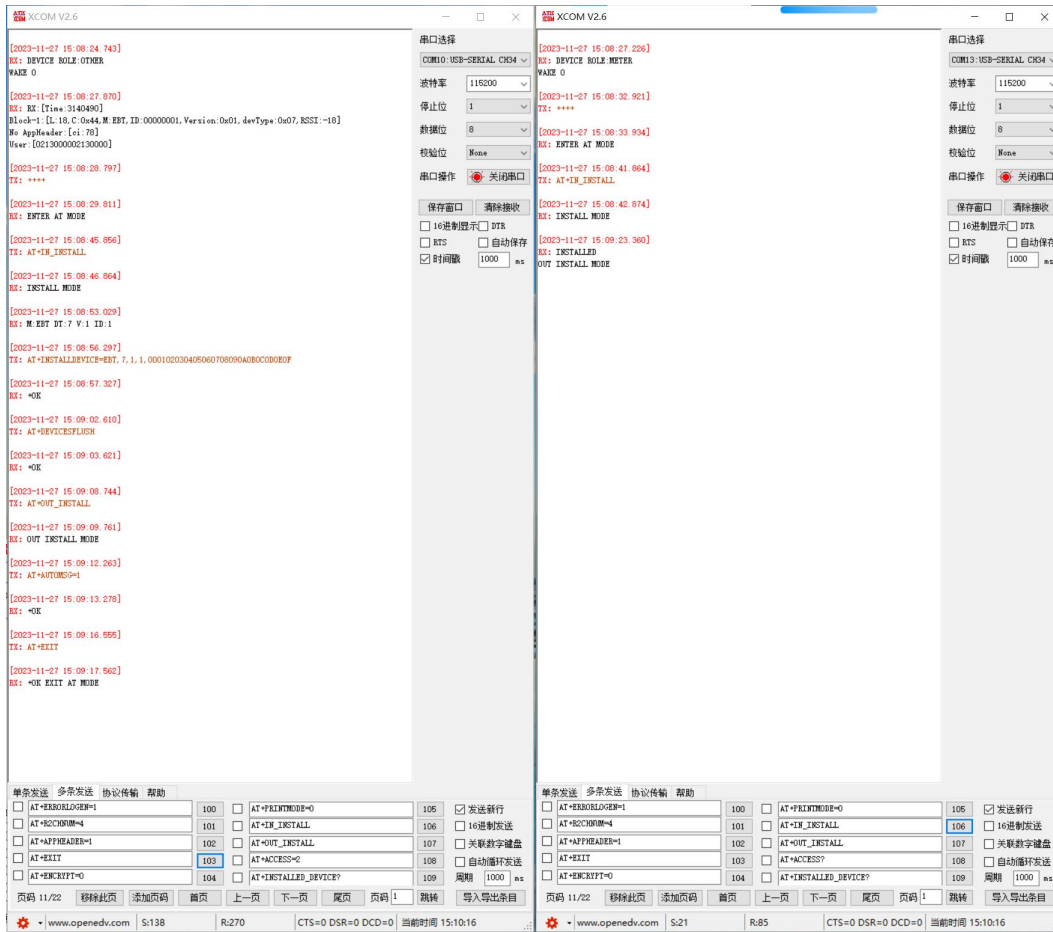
XCOM V2.6

[2023-11-27 15:08:24.743]
RX: DEVICE ROLE:OTHER
WAKE 0

[2023-11-27 15:08:27.870]
RX: RX:[Time:3140490]
Block-1:[L:18,C:0x44,M:EBT,ID:00000001,Version:0x01,devType:0x07,RSSI:-18]
No AppHeader:[ci:78]
User:[021300002130000]

[2023-11-27 15:08:28.797]
TX: ++++

[2023-11-27 15:08:29.811]
RX: ENTER AT MODE

[2023-11-27 15:08:45.856]
TX: AT+IN_INSTALL

[2023-11-27 15:08:46.864]
RX: INSTALL MODE

[2023-11-27 15:08:53.029]
RX: M:EBT DT:7 V:1 ID:1

[2023-11-27 15:08:56.297]
TX: AT+INSTALLDEVICE=EBT,7,1,1,000102030405060708090A0B0C0D0E0F

[2023-11-27 15:08:57.327]
RX: +OK

[2023-11-27 15:09:02.610]
TX: AT+DEVICESFLUSH

[2023-11-27 15:09:03.621]
RX: +OK

[2023-11-27 15:09:08.744]
TX: AT+OUT_INSTALL

[2023-11-27 15:09:09.761]
RX: OUT INSTALL MODE

[2023-11-27 15:09:12.263]
TX: AT+AUTOMSG=1

[2023-11-27 15:09:13.278]
RX: +OK

[2023-11-27 15:09:16.555]
TX: AT+EXIT

[2023-11-27 15:09:17.562]
RX: +OK EXIT AT MODE

串口选择
COM10:USB-SERIAL CH34
波特率 115200
停止位 1
数据位 8
校验位 None
串口操作 关闭串口
保存窗口 清除接收
16进制显示 DTR
RTS 自动保存
时间戳 1000 ms

单条发送 多条发送 协议传输 帮助
AT+ERRORLOGEN=1 100 AT+PRINTMODE=0 105 发送新行
AT+R2CHNUM=4 101 AT+IN_INSTALL 106 16进制发送
AT+APPHEADER=1 102 AT+OUT_INSTALL 107 关联数字键盘
AT+EXIT 103 AT+ACCESS=2 108 自动循环发送
AT+ENCRYPT=0 104 AT+INSTALLED_DEVICE? 109 周期 1000 ms
页码 11/22 移除此页 添加页码 首页 上一页 下一页 尾页 页码 1 跳转 导入导出条目
www.openedv.com S:138 R:270 CTS=0 DSR=0 DCD=0 当前时间 15:10:16

XCOM V2.6

[2023-11-27 15:08:27.226]
RX: DEVICE ROLE:METER
WAKE 0

[2023-11-27 15:08:32.921]
TX: ++++

[2023-11-27 15:08:33.934]
RX: ENTER AT MODE

[2023-11-27 15:08:41.864]
TX: AT+IN_INSTALL

[2023-11-27 15:08:42.874]
RX: INSTALL MODE

[2023-11-27 15:09:23.360]
RX: INSTALLED
OUT INSTALL MODE

串口选择
COM13:USB-SERIAL CH34
波特率 115200
停止位 1
数据位 8
校验位 None
串口操作 关闭串口
保存窗口 清除接收
16进制显示 DTR
RTS 自动保存
时间戳 1000 ms

单条发送 多条发送 协议传输 帮助
AT+ERRORLOGEN=1 100 AT+PRINTMODE=0 105 发送新行
AT+R2CHNUM=4 101 AT+IN_INSTALL 106 16进制发送
AT+APPHEADER=1 102 AT+OUT_INSTALL 107 关联数字键盘
AT+EXIT 103 AT+ACCESS? 108 自动循环发送
AT+ENCRYPT=0 104 AT+INSTALLED_DEVICE? 109 周期 1000 ms
页码 11/22 移除此页 添加页码 首页 上一页 下一页 尾页 页码 1 跳转 导入导出条目
www.openedv.com S:21 R:85 CTS=0 DSR=0 DCD=0 当前时间 15:10:16